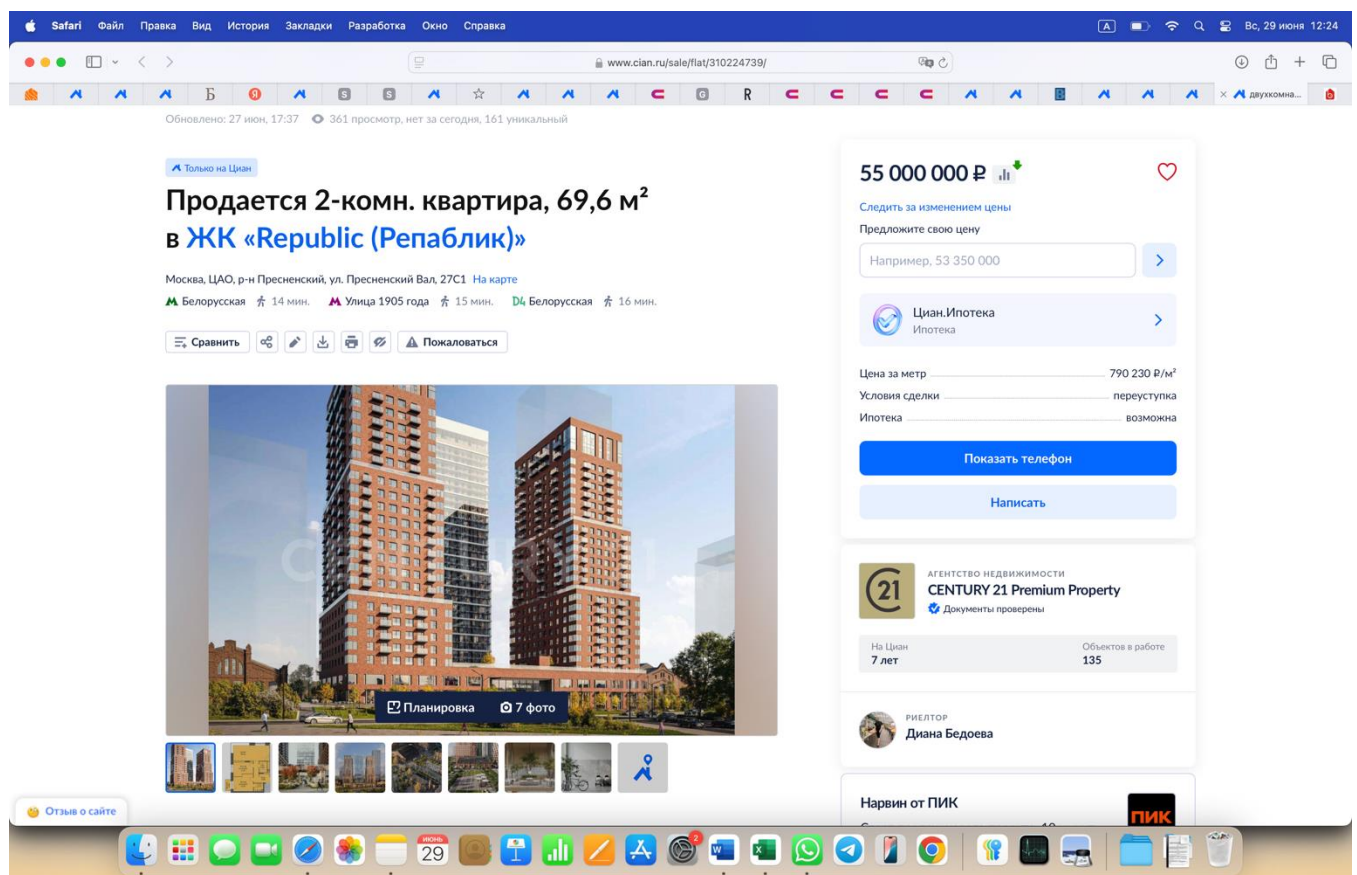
Safari Файл Правка Вид История Закладки Разработка Окно Справка

Вс, 29 июня 12:24

www.cian.ru/sale/flat/310224739/

двухкомна...

Обновлено: 27 июн, 17:37 361 просмотр, нет за сегодня, 161 уникальный

Только на Циан

Продается 2-комн. квартира, 69,6 м²
в ЖК «Republic (Репаблик)»

Москва, ЦАО, р-н Пресненский, ул. Пресненский Вал, 27С1 На карте

Белорусская 14 мин. Улица 1905 года 15 мин. D4 Белорусская 16 мин.

Сравнить Пожаловаться

Планировка 7 фото

55 000 000 ₽

Следить за изменением цены

Предложите свою цену

Например, 53 350 000

Циан.Ипотека
Ипотека

Цена за метр 790 230 ₽/м²
Условия сделки переуступка
Ипотека возможна

Показать телефон

Написать

АГЕНТСТВО НЕДВИЖИМОСТИ
CENTURY 21 Premium Property
Документы проверены

На Циан
7 лет

Объектов в работе
135

РИЕЛТОР
Диана Бедоева

Нарвин от ПИК

ПИК

Отзыв о сайте

июнь 29